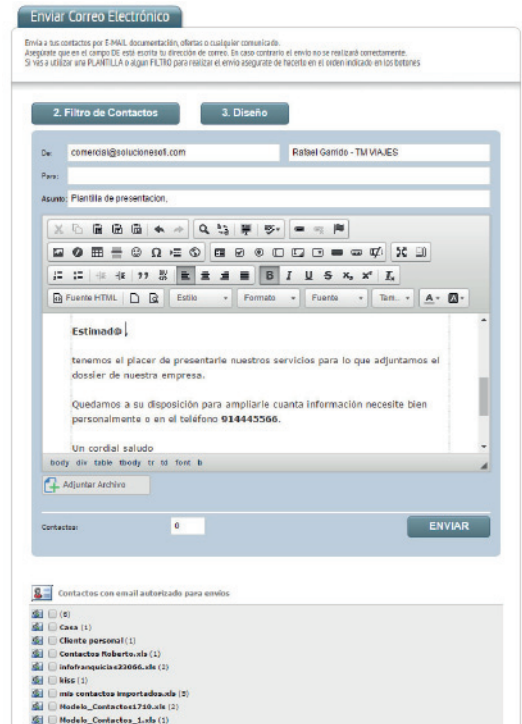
Enviar Correo Electrónico

Envía a tus contactos por E-MAIL documentación, ofertas o cualquier comunicado.
Asegurate que en el campo DE esté escrita tu dirección de correo. En caso contrario el envío no se realizará correctamente.
Si vas a utilizar una PLANTILLA o algún FILTRO para realizar el envío asegurate de hacerlo en el orden indicado en los botones

2. Filtro de Contactos

3. Diseño

De: comercial@solucionesoft.com Rafael Garrido - TM VIAJES

Para:

Asunto: Plantilla de presentacion.

Fuente HTML Estilo Formato Fuente Tam...

Estimad@ ,

tenemos el placer de presentarle nuestros servicios para lo que adjuntamos el dossier de nuestra empresa.

Quedamos a su disposición para ampliarle cuanta información necesite bien personalmente o en el teléfono 914445566.

Un cordial saludo

body div table tbody tr td font b

Adjuntar Archivo

Contactos: 0

ENVIAR

Contactos con email autorizado para envíos

(0)
Casa (1)
Cliente personal (1)
Contactos Roberto.xls (1)
infofranquicias23066.xls (2)
kiss (1)
mis contactos importados.xls (3)
Modelo_Contactos1710.xls (2)
Modelo_Contactos_1.xls (1)